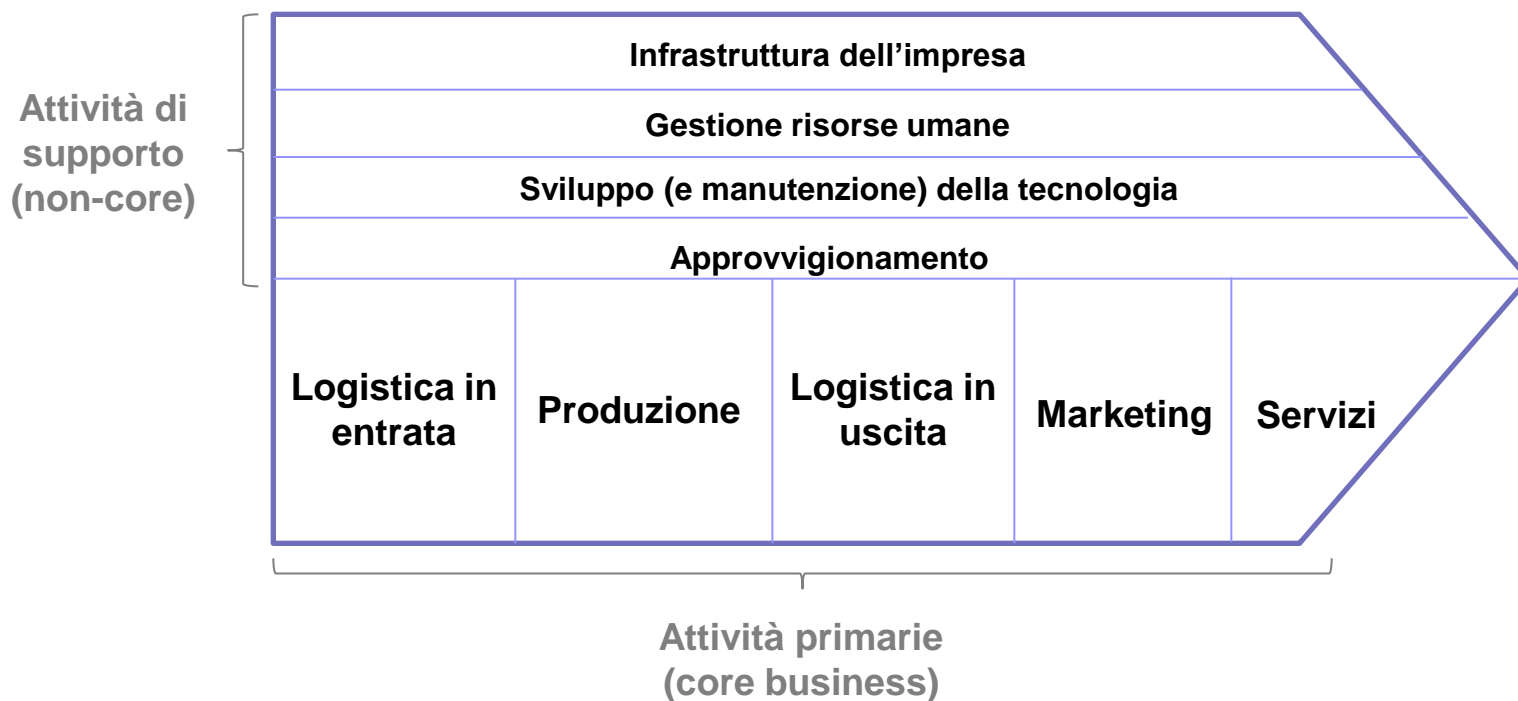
Attività di supporto (non-core)

Infrastruttura dell'impresa

Gestione risorse umane

Sviluppo (e manutenzione) della tecnologia

Approvvigionamento

| Logistica in entrata | Produzione | Logistica in uscita | Marketing | Servizi |
|---|---|---|---|---|

Attività primarie (core business)